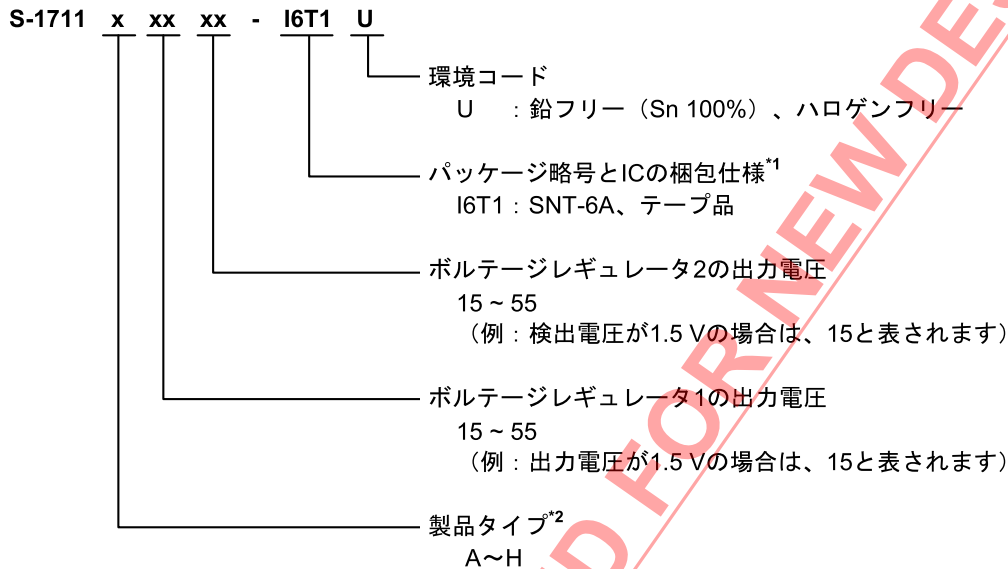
S-1711 x xx xx - I6T1 U

環境コード
U ：鉛フリー（Sn 100%）、ハロゲンフリー

パッケージ略号とICの梱包仕様$^{*1}$
I6T1：SNT-6A、テープ品

ボルテージレギュレータ2の出力電圧
15 ~ 55
（例：検出電圧が1.5 Vの場合は、15と表されます）

ボルテージレギュレータ1の出力電圧
15 ~ 55
（例：出力電圧が1.5 Vの場合は、15と表されます）

製品タイプ$^{*2}$
A～H

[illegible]D FOR NEW DE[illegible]